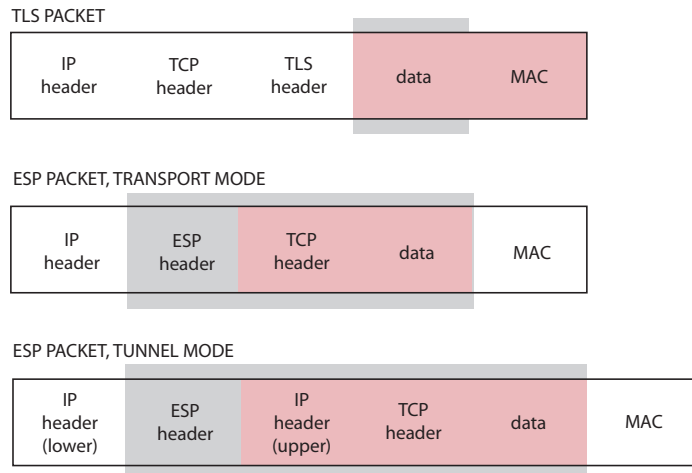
TLS PACKET

| IP header | TCP header | TLS header | data | MAC |
|---|---|---|---|---|

ESP PACKET, TRANSPORT MODE

| IP header | ESP header | TCP header | data | MAC |
|---|---|---|---|---|

ESP PACKET, TUNNEL MODE

| IP header (lower) | ESP header | IP header (upper) | TCP header | data | MAC |
|---|---|---|---|---|---|